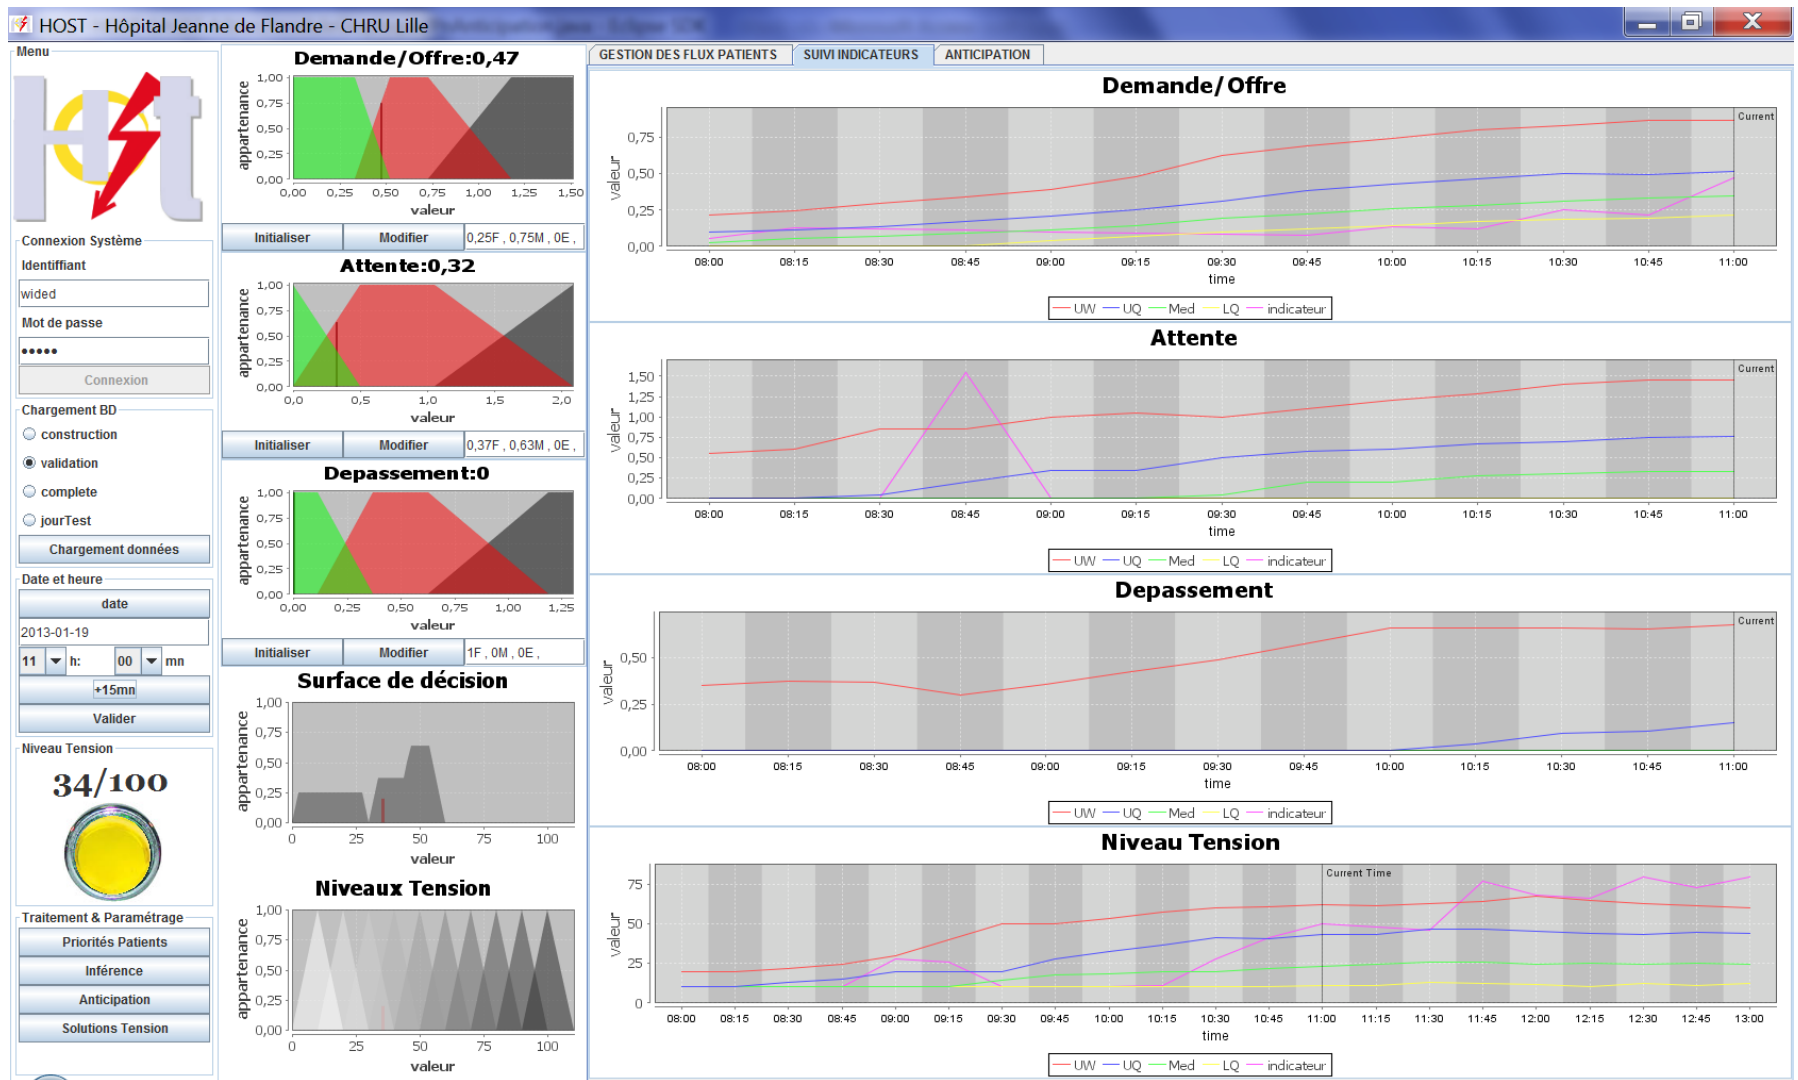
HOST - Hôpital Jeanne de Flandre - CHRU Lille

Menu

Connexion Système
Identifiant
wided
Mot de passe
•••••
Connexion

Chargement BD
construction
validation
complete
jourTest
Chargement données

Date et heure
date
2013-01-19
11 h: 00 mn
+15mn
Valider

Niveau Tension
34/100

Traitement & Paramétrage
Priorités Patients
Inférence
Anticipation
Solutions Tension

Demande/Offre:0,47
appartenance
1,00 0,75 0,50 0,25 0,00
0,00 0,25 0,50 0,75 1,00 1,25 1,50
valeur
Initialiser | Modifier | 0,25F , 0,75M , 0E ,

Attente:0,32
appartenance
1,00 0,75 0,50 0,25 0,00
0,0 0,5 1,0 1,5 2,0
valeur
Initialiser | Modifier | 0,37F , 0,63M , 0E ,

Depassement:0
appartenance
1,00 0,75 0,50 0,25 0,00
0,00 0,25 0,50 0,75 1,00 1,25
valeur
Initialiser | Modifier | 1F , 0M , 0E ,

Surface de décision
appartenance
1,00 0,75 0,50 0,25 0,00
0 25 50 75 100
valeur

Niveaux Tension
appartenance
1,00 0,75 0,50 0,25 0,00
0 25 50 75 100
valeur

GESTION DES FLUX PATIENTS | SUIVI INDICATEURS | ANTICIPATION

Demande/Offre
valeur
0,75 0,50 0,25 0,00
Current
08:00 08:15 08:30 08:45 09:00 09:15 09:30 09:45 10:00 10:15 10:30 10:45 11:00
time
UW UQ Med LQ indicateur

Attente
valeur
1,50 1,25 1,00 0,75 0,50 0,25 0,00
Current
08:00 08:15 08:30 08:45 09:00 09:15 09:30 09:45 10:00 10:15 10:30 10:45 11:00
time
UW UQ Med LQ indicateur

Depassement
valeur
0,50 0,25 0,00
Current
08:00 08:15 08:30 08:45 09:00 09:15 09:30 09:45 10:00 10:15 10:30 10:45 11:00
time
UW UQ Med LQ indicateur

Niveau Tension
valeur
75 50 25 0
Current Time
08:00 08:15 08:30 08:45 09:00 09:15 09:30 09:45 10:00 10:15 10:30 10:45 11:00 11:15 11:30 11:45 12:00 12:15 12:30 12:45 13:00
time
UW UQ Med LQ indicateur